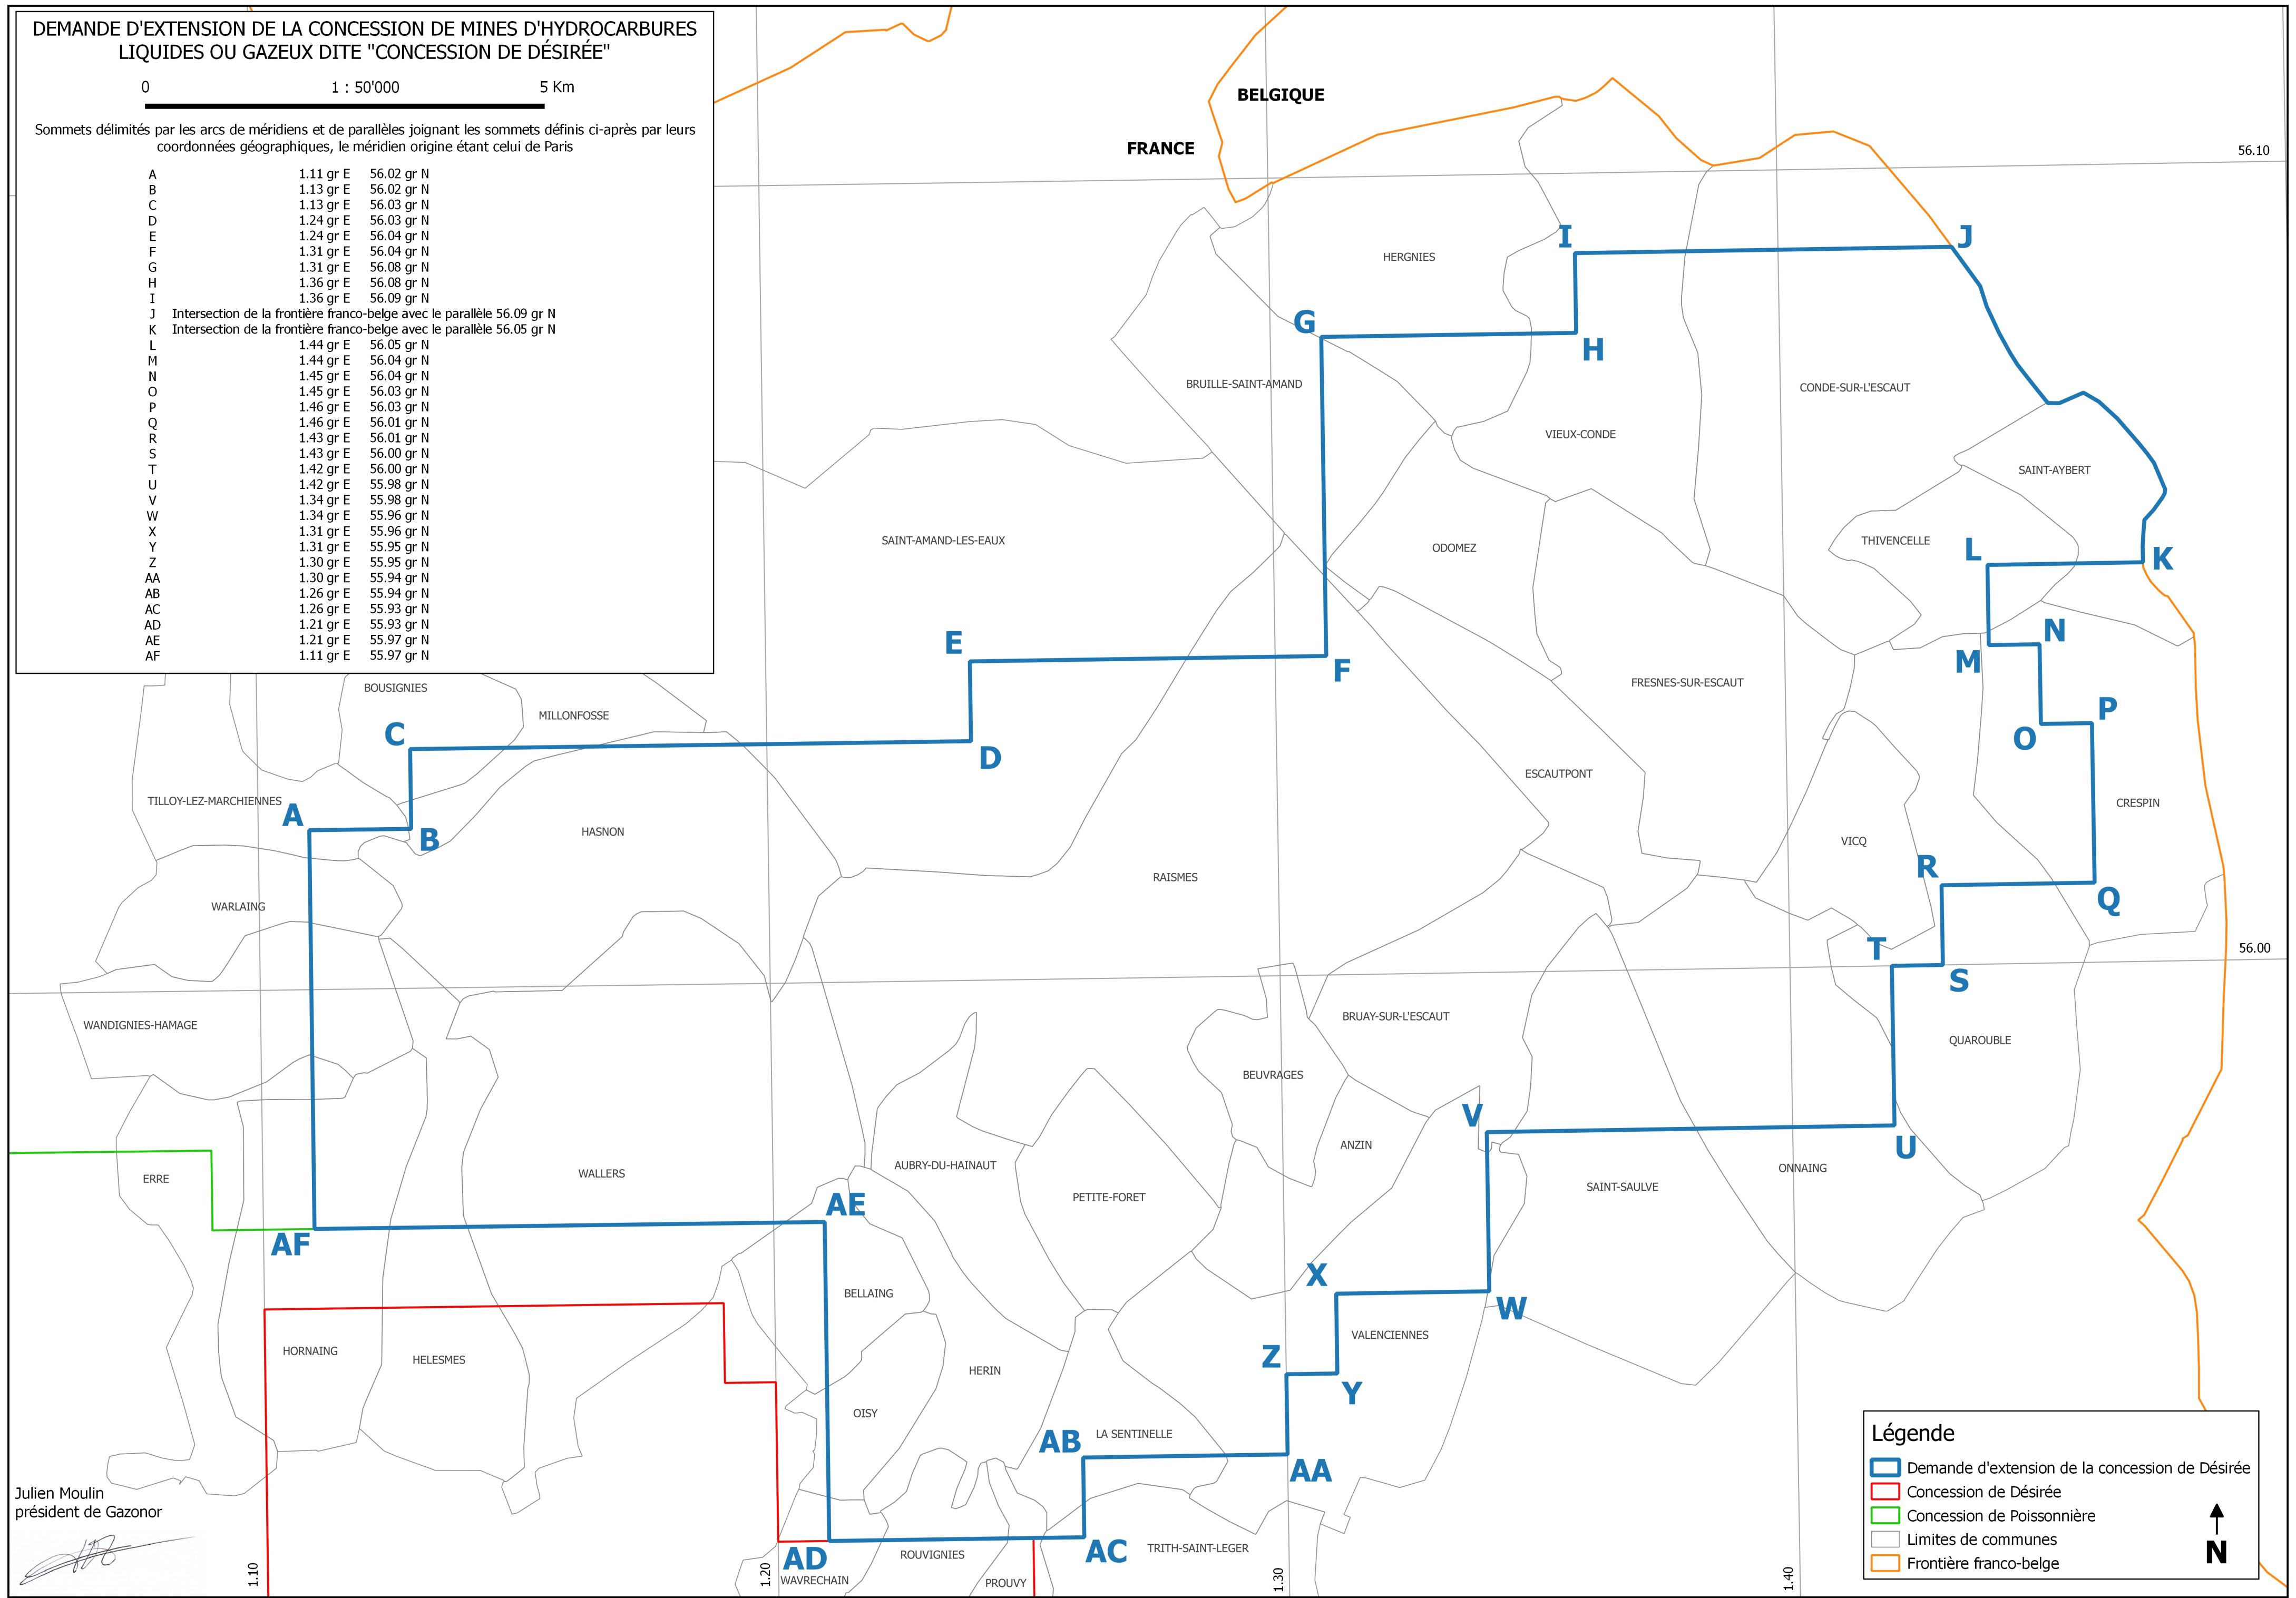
DEMANDE D'EXTENSION DE LA CONCESSION DE MINES D'HYDROCARBURES LIQUIDES OU GAZEUX DITE "CONCESSION DE DÉSIRÉE"

0 1 : 50'000 5 Km

Sommets délimités par les arcs de méridiens et de parallèles joignant les sommets définis ci-après par leurs coordonnées géographiques, le méridien origine étant celui de Paris

| | | |
|---|---|---|
| A | 1.11 gr E | 56.02 gr N |
| B | 1.13 gr E | 56.02 gr N |
| C | 1.13 gr E | 56.03 gr N |
| D | 1.24 gr E | 56.03 gr N |
| E | 1.24 gr E | 56.04 gr N |
| F | 1.31 gr E | 56.04 gr N |
| G | 1.31 gr E | 56.08 gr N |
| H | 1.36 gr E | 56.08 gr N |
| I | 1.36 gr E | 56.09 gr N |
| J | Intersection de la frontière franco-belge avec le parallèle 56.09 gr N | |
| K | Intersection de la frontière franco-belge avec le parallèle 56.05 gr N | |
| L | 1.44 gr E | 56.05 gr N |
| M | 1.44 gr E | 56.04 gr N |
| N | 1.45 gr E | 56.04 gr N |
| O | 1.45 gr E | 56.03 gr N |
| P | 1.46 gr E | 56.03 gr N |
| Q | 1.46 gr E | 56.01 gr N |
| R | 1.43 gr E | 56.01 gr N |
| S | 1.43 gr E | 56.00 gr N |
| T | 1.42 gr E | 56.00 gr N |
| U | 1.42 gr E | 55.98 gr N |
| V | 1.34 gr E | 55.98 gr N |
| W | 1.34 gr E | 55.96 gr N |
| X | 1.31 gr E | 55.96 gr N |
| Y | 1.31 gr E | 55.95 gr N |
| Z | 1.30 gr E | 55.95 gr N |
| AA | 1.30 gr E | 55.94 gr N |
| AB | 1.26 gr E | 55.94 gr N |
| AC | 1.26 gr E | 55.93 gr N |
| AD | 1.21 gr E | 55.93 gr N |
| AE | 1.21 gr E | 55.97 gr N |
| AF | 1.11 gr E | 55.97 gr N |

BELGIQUE
FRANCE
56.10
56.00
HERGNIES
I J G H
BRUILLE-SAINT-AMAND
CONDE-SUR-L'ESCAUT
VIEUX-CONDE
SAINT-AYBERT
SAINT-AMAND-LES-EAUX
ODOMEZ
THIVENCELLE
L K
E
F
N
M
FRESNES-SUR-ESCAUT
BOUSIGNIES
MILLONFOSSE
P
O
C
D
ESCAUTPONT
CRESPIN
TILLOY-LEZ-MARCHIENNES
A
B
HASNON
VICQ
R
RAISMES
Q
WARLAING
T
S
WANDIGNIES-HAMAGE
BRUAY-SUR-L'ESCAUT
QUAROUBLE
BEUVRAGES
V
ANZIN
U
ERRE
WALLERS
AUBRY-DU-HAINAUT
ONNAING
SAINT-SAULVE
AE
PETITE-FORET
AF
BELLAING
X
W
HORNAING
HELESMES
HERIN
VALENCIENNES
Z
Y
OISY
AB
LA SENTINELLE
AA
AD
AC
TRITH-SAINT-LEGER
ROUVIGNIES
WAVRECHAIN
PROUVY
1.10
1.20
1.30
1.40

Julien Moulin
président de Gazonor

Légende
Demande d'extension de la concession de Désirée
Concession de Désirée
Concession de Poissonnière
Limites de communes
Frontière franco-belge
N